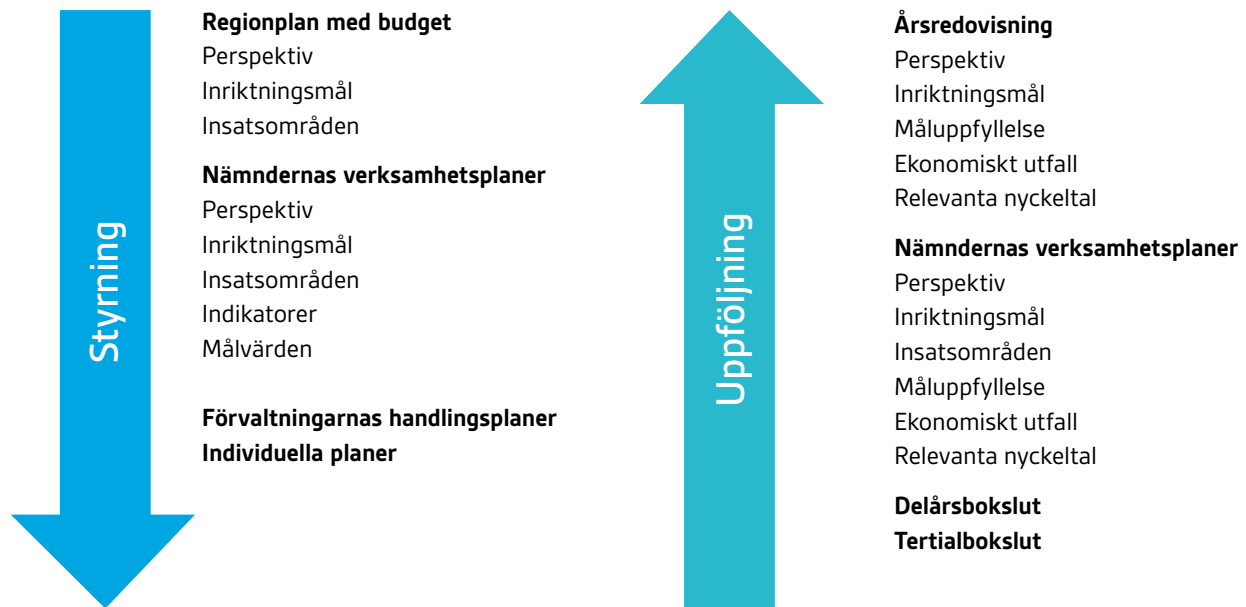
Styrning

**Regionplan med budget**
Perspektiv
Inriktningsmål
Insatsområden

**Nämndernas verksamhetsplaner**
Perspektiv
Inriktningsmål
Insatsområden
Indikatorer
Målvärden

**Förvaltningarnas handlingsplaner**
**Individuella planer**

Uppföljning

**Årsredovisning**
Perspektiv
Inriktningsmål
Måluppfyllelse
Ekonomiskt utfall
Relevanta nyckeltal

**Nämndernas verksamhetsplaner**
Perspektiv
Inriktningsmål
Insatsområden
Måluppfyllelse
Ekonomiskt utfall
Relevanta nyckeltal

**Delårsbokslut**
**Tertialbokslut**